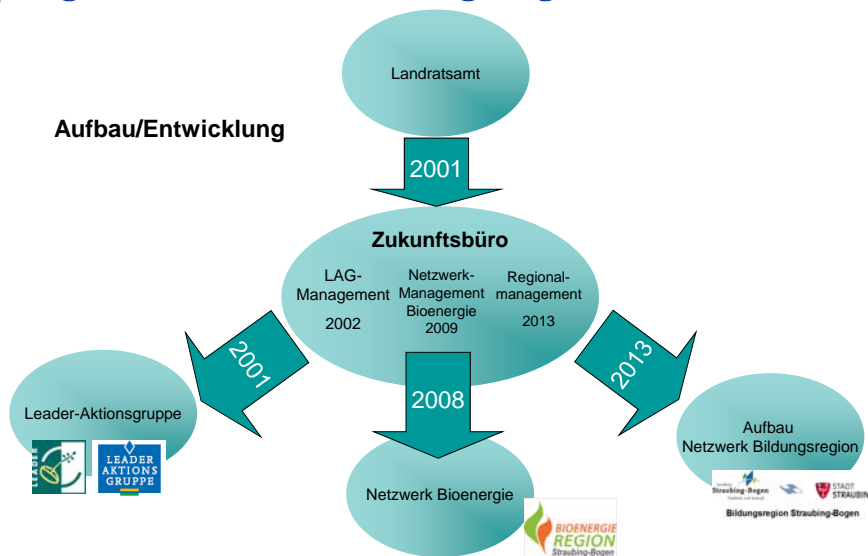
Landratsamt

Aufbau/Entwicklung

2001

Zukunftsbüro

LAG-Management 2002

Netzwerk-Management Bioenergie 2009

Regional-management 2013

2001

2008

2013

Leader-Aktionsgruppe

LEADER

LEADER AKTIONS GRUPPE

Netzwerk Bioenergie

BIOENERGIE REGION Straubing-Bogen

Aufbau Netzwerk Bildungsregion

Straubing-Bogen

STADT STRAUBIN

Bildungsregion Straubing-Bogen